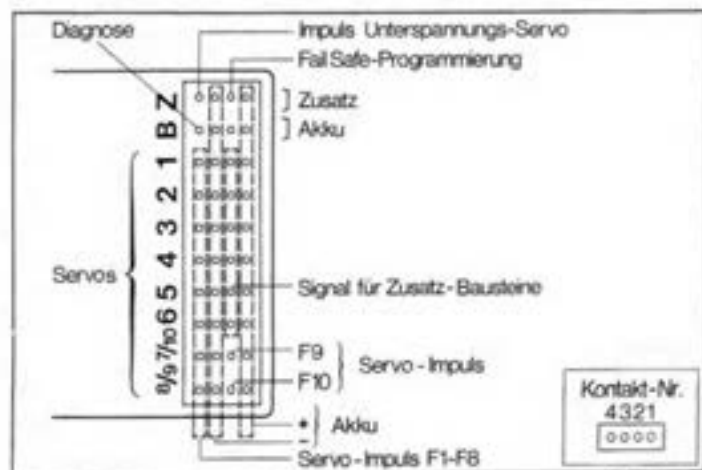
Diagnose

Impuls Unterspannungs-Servo

Fail Safe-Programmierung

Z

B

Zusatz

Akku

1

2

3

4

5

6

7/10

8/9

Servos

Signal für Zusatz-Bausteine

F9

F10

Servo-Impuls

+

–

Akku

Servo-Impuls F1-F8

Kontakt-Nr.

4321